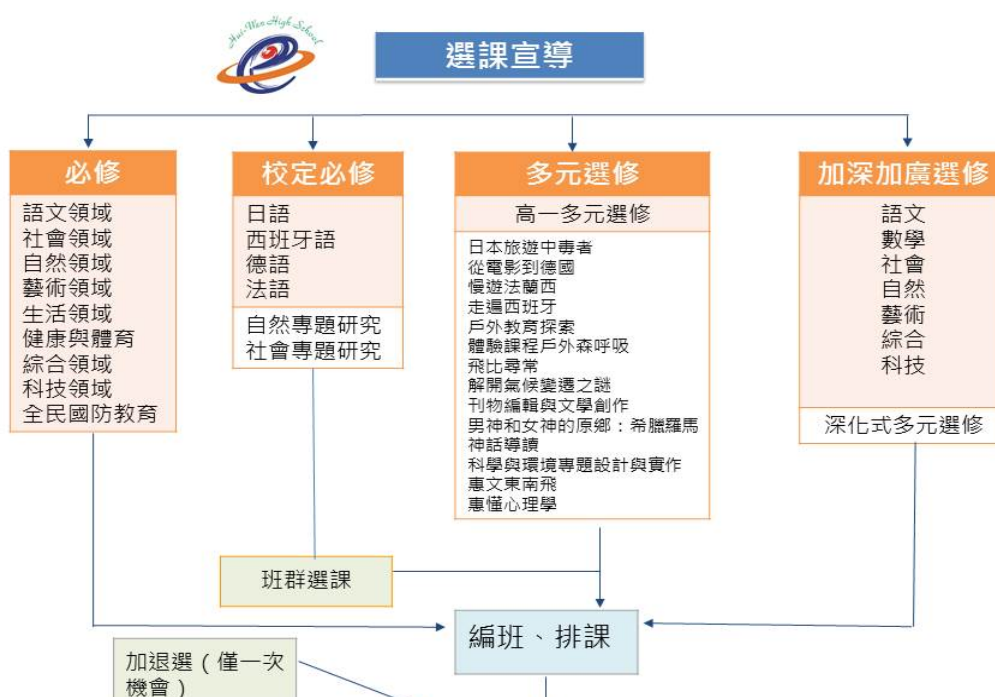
Hui-Wen High School

選課宣導

必修

語文領域
社會領域
自然領域
藝術領域
生活領域
健康與體育
綜合領域
科技領域
全民國防教育

校定必修

日語
西班牙語
德語
法語

自然專題研究
社會專題研究

多元選修

高一多元選修

日本旅遊中專者
從電影到德國
慢遊法蘭西
走遍西班牙
戶外教育探索
體驗課程戶外森呼吸
飛比尋常
解開氣候變遷之謎
刊物編輯與文學創作
男神和女神的原鄉：希臘羅馬神話導讀
科學與環境專題設計與實作
惠文東南飛
惠懂心理學

加深加廣選修

語文
數學
社會
自然
藝術
綜合
科技

深化式多元選修

班群選課

編班、排課

加退選（僅一次機會）